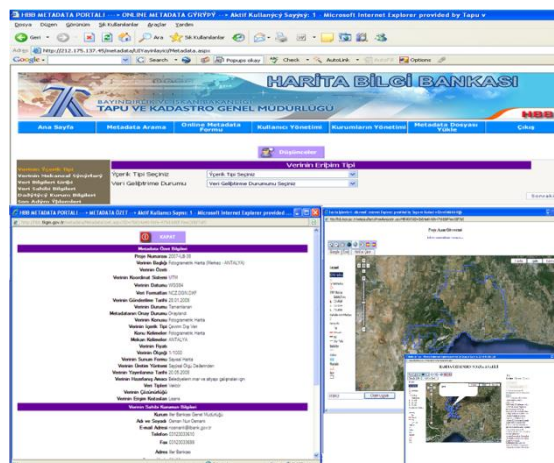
HBB METADATA PORTALI - - ONLINE METADATA GİRİŞİ - - Aktif Kullanıcı Sayısı: 1 - Microsoft Internet Explorer provided by Tapu v

Dosya Düzen Görünüm Sık Kullanılanlar Araçlar Yardım

Geri Ara Sık Kullanılanlar

Adres http://212.175.137.45/metadata/UIYayinlayici/Metadata.aspx

Google Search Popups okay Check AutoLink AutoFill Options

HARİTA BİLGİ BANKASI

BAYINDIRLIK VE İSKAN BAKANLIĞI
TAPU VE KADASTRO GENEL MÜDÜRLÜĞÜ

HBB

Ana Sayfa | Metadata Arama | Online Metadata Formu | Kullanıcı Yönetimi | Kurumların Yönetimi | Metadata Dosyası Yükle | Çıkış

Düzenleme

Verinin Erişim Tipi

Verinin İçerik Tipi
Verinin Nokta... Sözleşme
Veri Bilgileri Girişi
Veri Sahibi Bilgileri
Anahtarı Kurum Bilgileri
Son Adım Yükleme

İçerik Tipi Seçiniz | İçerik Tipi Seçiniz
Veri Geliştirme Durumu | Veri Geliştirme Durumunu Seçiniz

Sonraki

HBB METADATA PORTALI - - METADATA ÖZET - - Aktif Kullanıcı Sayısı: 1 - Microsoft Internet Explorer provided by Tapu v

KAPAT

Metadata Özet Bilgileri
Proje Numarası 2007-LB-35
Verinin Başlığı Fotogrametrik Harita (Manavgat - ANTALYA)
Verinin Özeti
Verinin Koordinat Sistemi UTM
Verinin Datumu WGS84
Veri Formatları NCZ,DGN,DWF
Verinin Gönderilme Tarihi 28.01.2009
Verinin Durumu Tamamlanan
Metadatanın Onay Durumu Onaylandı
Verinin Konusu Fotogrametrik Harita
Verinin İçerik Tipi Çevrim Dışı Veri
Konu Kelimeler Fotogrametrik Harita
Mekan Kelimeler ANTALYA
Verinin Fiyatı
Verinin Ölçeği 1/1000
Verinin Sunum Formu Sayısal Harita
Verinin Online Yöntemi Sayısal Dışı Dağıtımlar
Verinin Yayınlanma Tarihi 20.05.2008
Verinin Hazırlanış Amacı Belediyelerin imar ve altyapı gerçekleştirilmesi
Veri Tipleri Vektör
Verinin Çözünürlüğü
Verinin Erişim Kısıtları Lisans

Verinin Sahibi Kurumun Bilgileri
Kurum İller Bankası Genel Müdürlüğü
Adı ve Soyadı Osman Nuri Demirci
E-mail Adresi
Telefon 03123030000
Fax 03123030000
Adres İller Bankası

Proje Alanı Göster

KARMAŞIK ANTALYA